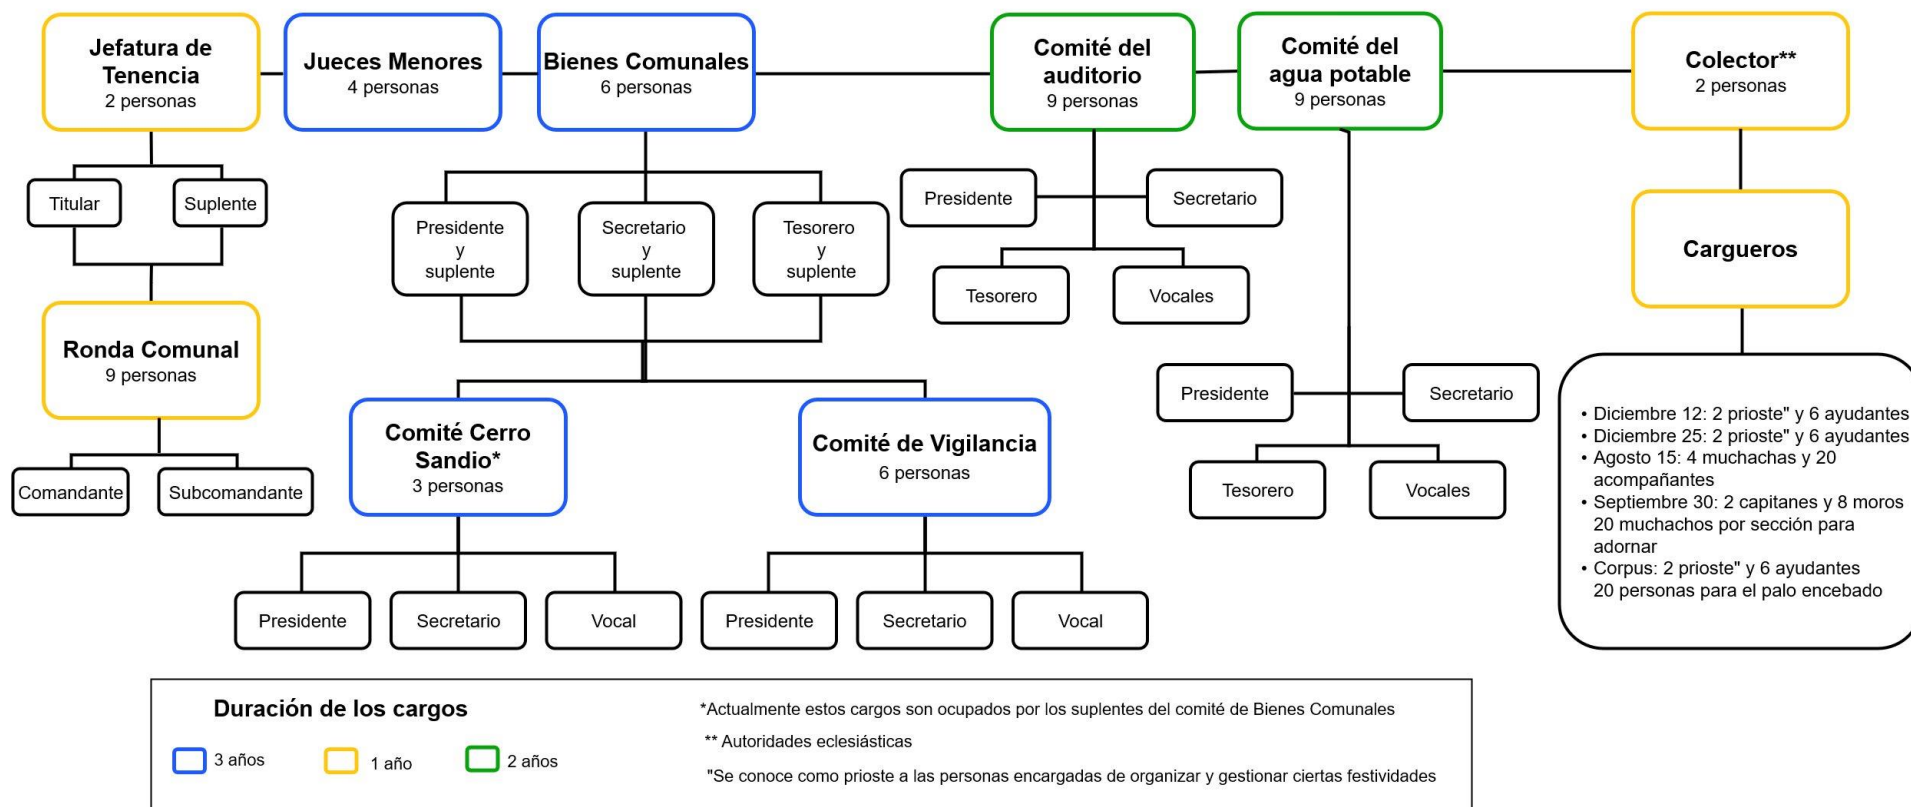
Jefatura de Tenencia
2 personas

Jueces Menores
4 personas

Bienes Comunales
6 personas

Comité del auditorio
9 personas

Comité del agua potable
9 personas

Colector**
2 personas

Titular

Suplente

Ronda Comunal
9 personas

Comandante

Subcomandante

Presidente y suplente

Secretario y suplente

Tesorero y suplente

Comité Cerro Sandio*
3 personas

Presidente

Secretario

Vocal

Comité de Vigilancia
6 personas

Presidente

Secretario

Vocal

Presidente

Secretario

Tesorero

Vocales

Presidente

Secretario

Tesorero

Vocales

Cargueros

• Diciembre 12: 2 prioste" y 6 ayudantes
• Diciembre 25: 2 prioste" y 6 ayudantes
• Agosto 15: 4 muchachas y 20 acompañantes
• Septiembre 30: 2 capitanes y 8 moros 20 muchachos por sección para adornar
• Corpus: 2 prioste" y 6 ayudantes 20 personas para el palo encebado

Duración de los cargos

3 años

1 año

2 años

*Actualmente estos cargos son ocupados por los suplentes del comité de Bienes Comunales

** Autoridades eclesiásticas

"Se conoce como prioste a las personas encargadas de organizar y gestionar ciertas festividades